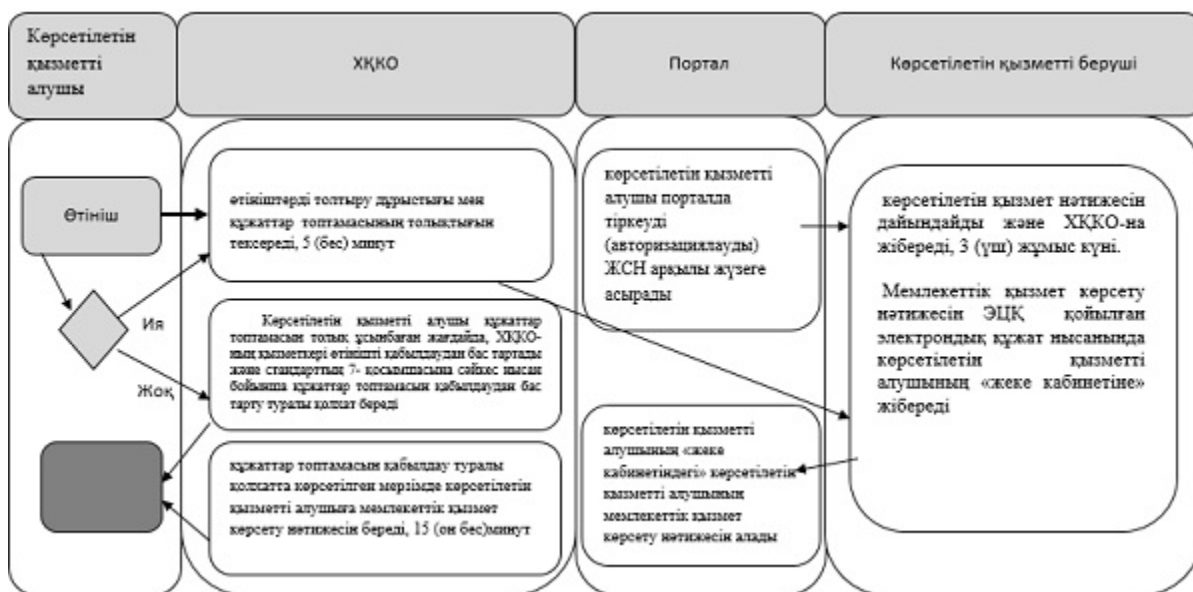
Көрсетілетін қызметті алушы

ХҚКО

Портал

Көрсетілетін қызметті беруші

Өтініш

өтініштерді толтыру дұрыстығы мен құжаттар топтамасының толықтығын тексереді, 5 (бес) минут

Ия

Жоқ

Көрсетілетін қызметті алушы құжаттар топтамасын толық ұсынбаған жағдайда, ХҚКО-ның қызметкері өтінішті қабылдаудан бас тартады және стандарттың 7- қосымшасына сәйкес нысан бойынша құжаттар топтамасын қабылдаудан бас тарту туралы қолхат береді

құжаттар топтамасын қабылдау туралы қолхатта көрсетілген мерзімде көрсетілетін қызметті алушыға мемлекеттік қызмет көрсету нәтижесін береді, 15 (он бес)минут

көрсетілетін қызметті алушы порталда тіркеуді (авторизациялауды) ЖСН арқылы жүзеге асырады

көрсетілетін қызметті алушының «жеке кабинетіндегі» көрсетілетін қызметті алушының мемлекеттік қызмет көрсету нәтижесін алады

көрсетілетін қызмет нәтижесін дайындайды және ХҚКО-на жібереді, 3 (үш) жұмыс күні.

Мемлекеттік қызмет көрсету нәтижесін ЭЦҚ қойылған электрондық құжат нысанында көрсетілетін қызметті алушының «жеке кабинетіне» жібереді